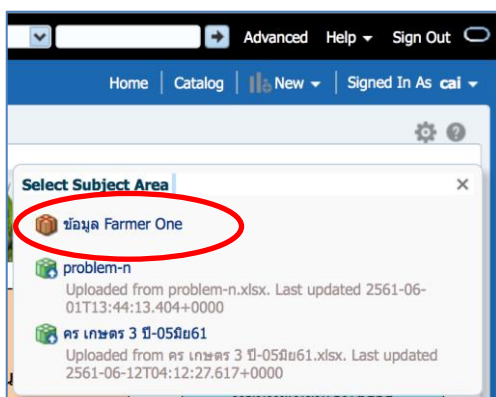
Advanced Help Sign Out

Home | Catalog | New | Signed In As cai

Select Subject Area

ข้อมูล Farmer One

problem-n

Uploaded from problem-n.xlsx. Last updated 2561-06-01T13:44:13.404+0000

คร เกษตร 3 ปี-05มิย61

Uploaded from คร เกษตร 3 ปี-05มิย61.xlsx. Last updated 2561-06-12T04:12:27.617+0000